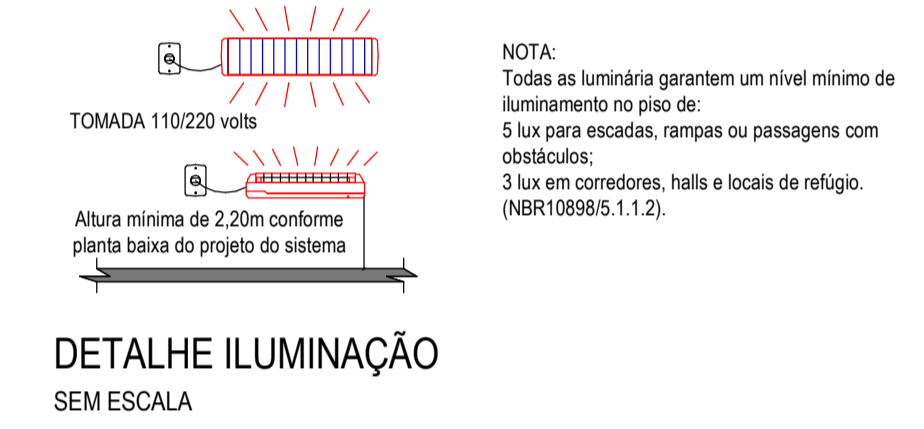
TOMADA 110/220 volts

Altura mínima de 2,20m conforme planta baixa do projeto do sistema

NOTA:
Todas as luminária garantem um nível mínimo de iluminamento no piso de:
5 lux para escadas, rampas ou passagens com obstáculos;
3 lux em corredores, halls e locais de refúgio.
(NBR10898/5.1.1.2).

DETALHE ILUMINAÇÃO
SEM ESCALA